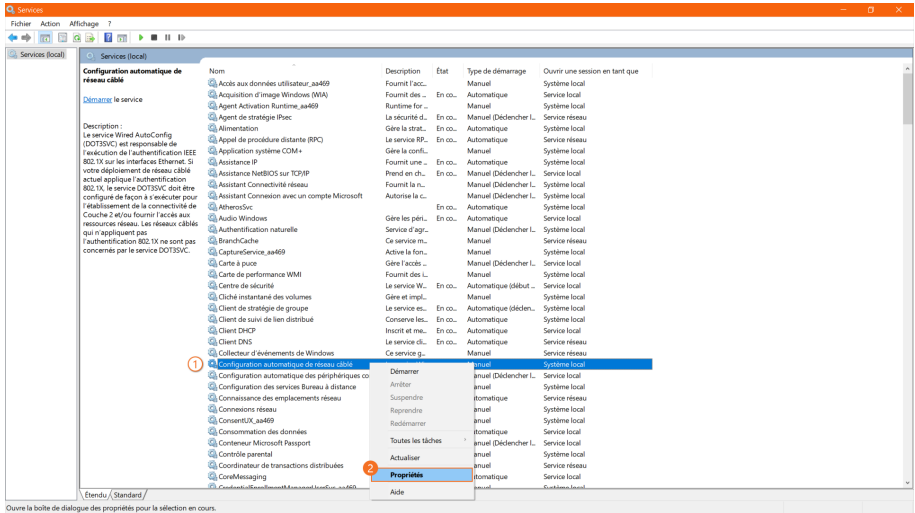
Services

Fichier Action Affichage ?

Services (local)

Services (local)

Configuration automatique de réseau câblé

Démarrer le service

Description :
Le service Wired AutoConfig (DOT3SVC) est responsable de l'exécution de l'authentification IEEE 802.1X sur les interfaces Ethernet. Si votre déploiement de réseau câblé actuel applique l'authentification 802.1X, le service DOT3SVC doit être configuré de façon à s'exécuter pour l'établissement de la connectivité de Couche 2 et/ou fournir l'accès aux ressources réseau. Les réseaux câblés qui n'appliquent pas l'authentification 802.1X ne sont pas concernés par le service DOT3SVC.

| Nom | Description | État | Type de démarrage | Ouvrir une session en tant que |
|---|---|---|---|---|
| Accès aux données utilisateur_aa469 | Fournit l'acc... | | Manuel | Système local |
| Acquisition d'image Windows (WIA) | Fournit des ... | En co... | Automatique | Service local |
| Agent Activation Runtime_aa469 | Runtime for ... | | Manuel | Système local |
| Agent de stratégie IPsec | La sécurité d... | | Manuel (Déclencher l... | Service réseau |
| Alimentation | Gère la strat... | En co... | Automatique | Système local |
| Appel de procédure distante (RPC) | Le service RP... | En co... | Automatique | Service réseau |
| Application système COM+ | Gère la confi... | | Manuel | Système local |
| Assistance IP | Fournit une ... | En co... | Automatique | Système local |
| Assistance NetBIOS sur TCP/IP | Prend en ch... | En co... | Manuel (Déclencher l... | Service local |
| Assistant Connectivité réseau | Fournit la n... | | Manuel (Déclencher l... | Système local |
| Assistant Connexion avec un compte Microsoft | Autorise la c... | | Manuel (Déclencher l... | Système local |
| AtherosSvc | | En co... | Automatique | Système local |
| Audio Windows | Gère les péri... | En co... | Automatique | Service local |
| Authentification naturelle | Service d'agr... | | Manuel (Déclencher l... | Système local |
| BranchCache | Ce service m... | | Manuel | Service réseau |
| CaptureService_aa469 | Active la fon... | | Manuel | Système local |
| Carte à puce | Gère l'accès ... | | Manuel (Déclencher l... | Service local |
| Carte de performance WMI | Fournit des i... | | Manuel | Système local |
| Centre de sécurité | Le service W... | En co... | Automatique (début ... | Service local |
| Cliché instantané des volumes | Gère et impl... | | Manuel | Système local |
| Client de stratégie de groupe | Le service es... | En co... | Automatique (décien... | Système local |
| Client de suivi de lien distribué | Conserve les... | En co... | Automatique | Système local |
| Client DHCP | Inscrit et me... | En co... | Automatique | Service local |
| Client DNS | Le service cli... | En co... | Automatique | Service réseau |
| Collecteur d'événements de Windows | Ce service g... | | Manuel | Service réseau |
| Configuration automatique de réseau câblé | | | anuel | Système local |
| Configuration automatique des périphériques co | | | anuel (Déclencher l... | Service local |
| Configuration des services Bureau à distance | | | anuel | Système local |
| Connaissance des emplacements réseau | | | anuel | Service réseau |
| Connexions réseau | | | anuel | Système local |
| ConsentUX_aa469 | | | anuel | Système local |
| Consommation des données | | | itomatique | Service local |
| Conteneur Microsoft Passport | | | anuel (Déclencher l... | Service local |
| Contrôle parental | | | anuel | Système local |
| Coordinateur de transactions distribuées | | | anuel | Service réseau |
| CoreMessaging | | | itomatique | Service local |

Démarrer
Arrêter
Suspendre
Reprendre
Redémarrer
Toutes les tâches
Actualiser
Propriétés
Aide

1
2

Étendu Standard

Ouvre la boîte de dialogue des propriétés pour la sélection en cours.